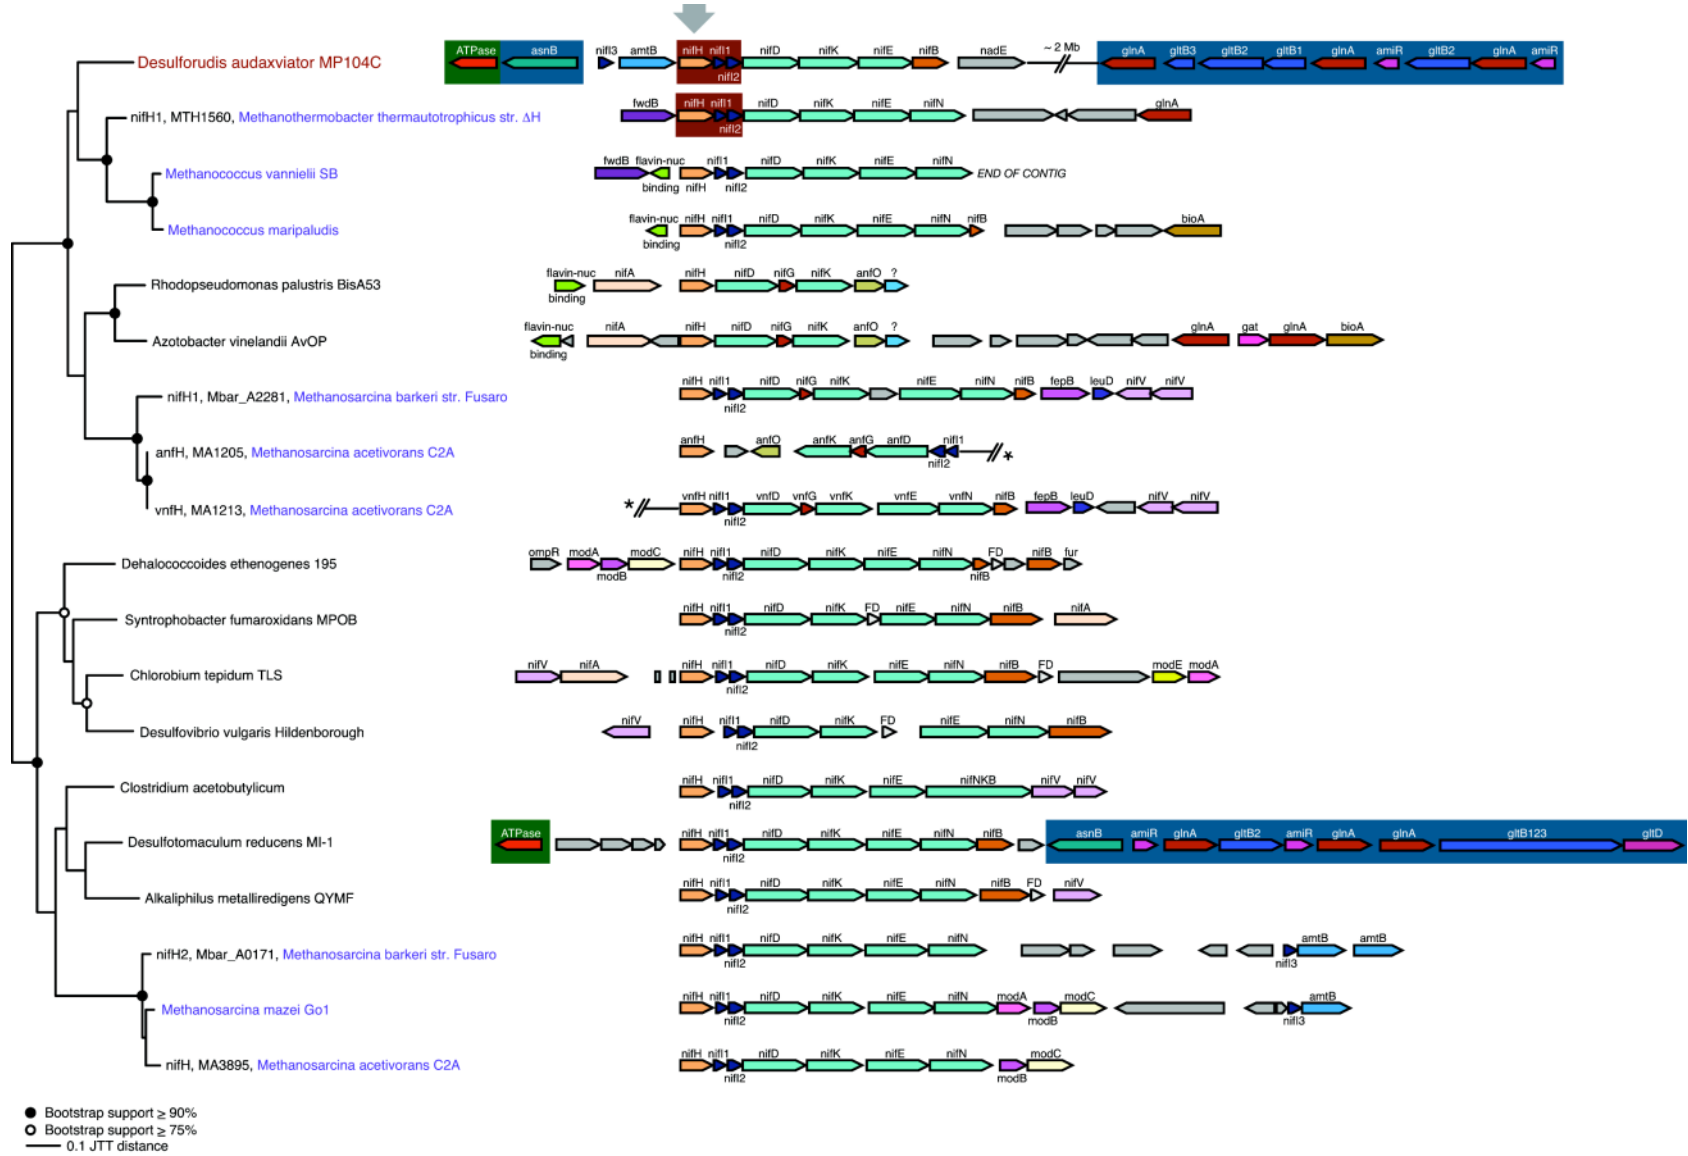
Desulforudis audaxviator MP104C
ATPase asnB nifI3 amtB nifH nifI1 nifI2 nifD nifK nifE nifB nadE ~2 Mb glnA gltB3 gltB2 gltB1 glnA amiR gltB2 glnA amiR

nifH1, MTH1560, Methanothermobacter thermautotrophicus str. ΔH
fwdB nifH nifI1 nifI2 nifD nifK nifE nifN glnA

Methanococcus vannielii SB
fwdB flavin-nuc binding nifH nifI1 nifI2 nifD nifK nifE nifN END OF CONTIG

Methanococcus maripaludis
flavin-nuc binding nifH nifI1 nifI2 nifD nifK nifE nifN nifB bioA

Rhodopseudomonas palustris BisA53
flavin-nuc binding nifA nifH nifD nifG nifK anfO ?

Azotobacter vinelandii AvOP
flavin-nuc binding nifA nifH nifD nifG nifK anfO ? glnA gat glnA bioA

nifH1, Mbar_A2281, Methanosarcina barkeri str. Fusaro
nifH nifI1 nifI2 nifD nifG nifK nifE nifN nifB fepB leuD nifV nifV

anfH, MA1205, Methanosarcina acetivorans C2A
anfH anfO anfK anfG anfD nifI1 nifI2 *

vnfH, MA1213, Methanosarcina acetivorans C2A
* vnfH nifI1 nifI2 vnfD vnfG vnfK vnfE vnfN nifB fepB leuD nifV nifV

Dehalococcoides ethenogenes 195
ompR modA modB modC nifH nifI1 nifI2 nifD nifK nifE nifN FD nifB nifB fur

Syntrophobacter fumaroxidans MPOB
nifH nifI1 nifI2 nifD nifK FD nifE nifN nifB nifA

Chlorobium tepidum TLS
nifV nifA nifH nifI1 nifI2 nifD nifK nifE nifN nifB FD modE modA

Desulfovibrio vulgaris Hildenborough
nifV nifH nifI1 nifI2 nifD nifK FD nifE nifN nifB

Clostridium acetobutylicum
nifH nifI1 nifI2 nifD nifK nifE nifNKB nifV nifV

Desulfotomaculum reducens MI-1
ATPase nifH nifI1 nifI2 nifD nifK nifE nifN nifB asnB amiR glnA gltB2 amiR glnA glnA gltB123 gltD

Alkaliphilus metalliredigens QYMF
nifH nifI1 nifI2 nifD nifK nifE nifN nifB FD nifV

nifH2, Mbar_A0171, Methanosarcina barkeri str. Fusaro
nifH nifI1 nifI2 nifD nifK nifE nifN nifI3 amtB amtB

Methanosarcina mazei Go1
nifH nifI1 nifI2 nifD nifK nifE nifN modA modB modC nifI3 amtB

nifH, MA3895, Methanosarcina acetivorans C2A
nifH nifI1 nifI2 nifD nifK nifE nifN modB modC

Bootstrap support ≥ 90%
Bootstrap support ≥ 75%
0.1 JTT distance